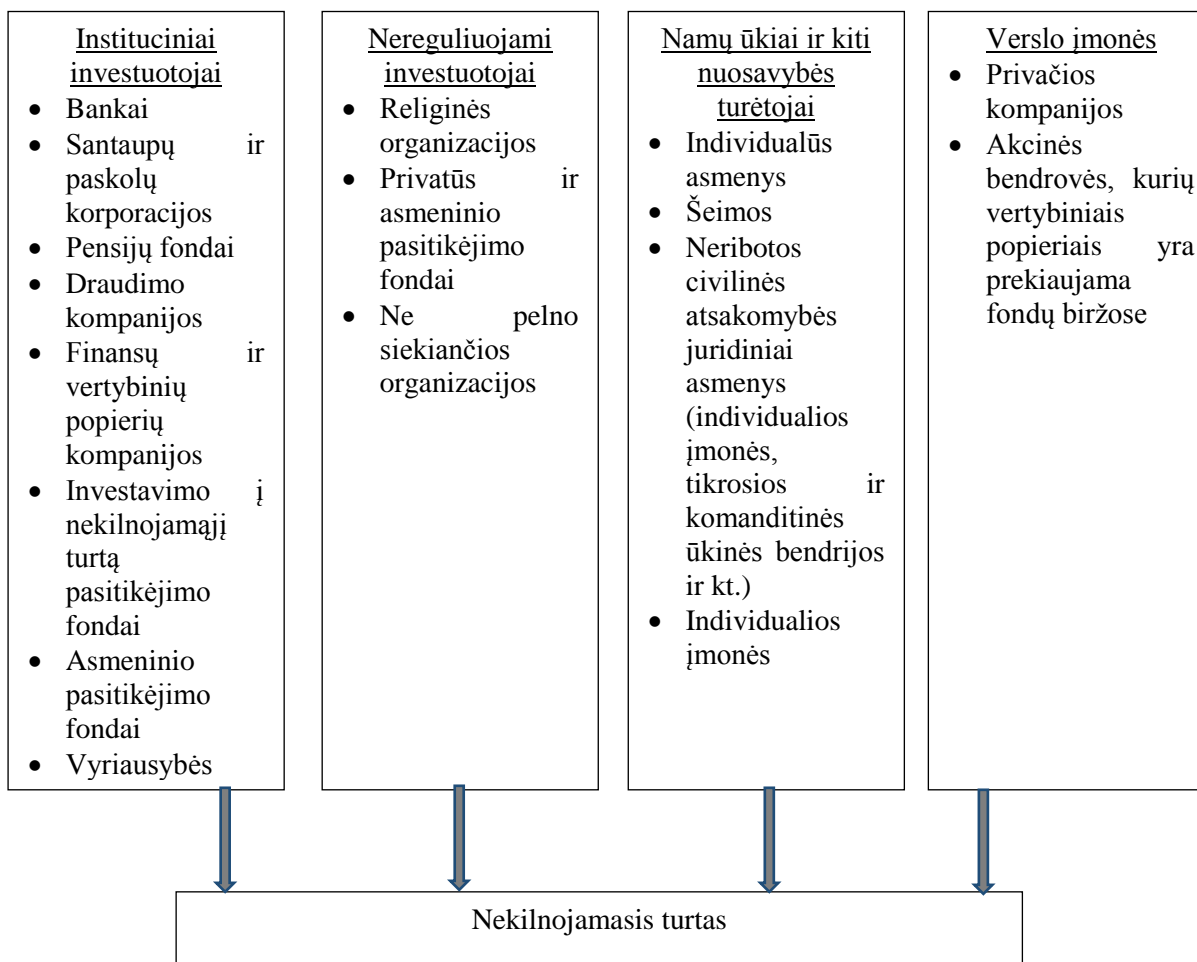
Instituciniai investuotojai
- Bankai
- Santaupų ir paskolų korporacijos
- Pensijų fondai
- Draudimo kompanijos
- Finansų ir vertybinių popierių kompanijos
- Investavimo į nekilnojamąjį turtą pasitikėjimo fondai
- Asmeninio pasitikėjimo fondai
- Vyriausybės

Nereguliuojami investuotojai
- Religinės organizacijos
- Privatūs ir asmeninio pasitikėjimo fondai
- Ne pelno siekiančios organizacijos

Namų ūkiai ir kiti nuosavybės turėtojai
- Individualūs asmenys
- Šeimos
- Neribotos civilinės atsakomybės juridiniai asmenys (individualios įmonės, tikrosios ir komanditinės ūkinės bendrijos ir kt.)
- Individualios įmonės

Verslo įmonės
- Privačios kompanijos
- Akcinės bendrovės, kurių vertybiniais popieriais yra prekiaujama fondų biržose

Nekilnojamasis turtas